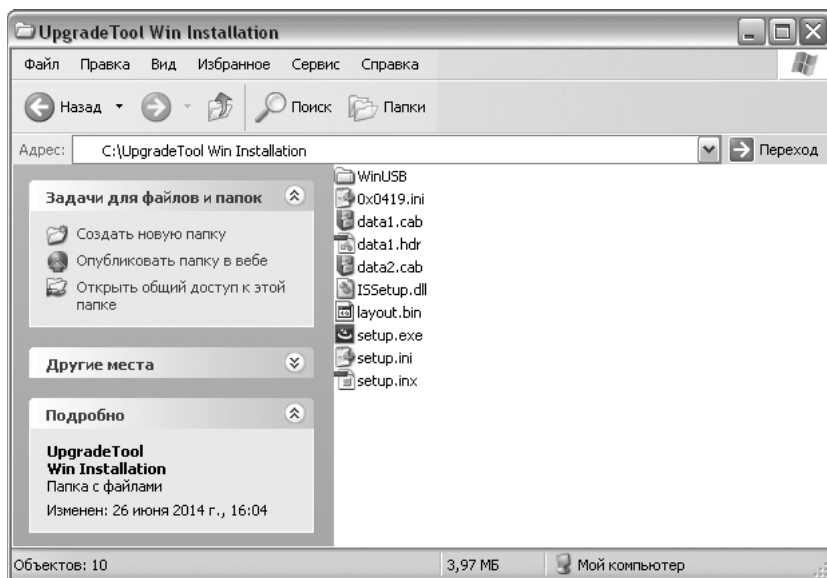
UpgradeTool Win Installation

Файл Правка Вид Избранное Сервис Справка

Назад Поиск Папки

Адрес: C:\UpgradeTool Win Installation Переход

Задачи для файлов и папок

Создать новую папку
Опубликовать папку в вебе
Открыть общий доступ к этой папке

Другие места

Подробно

UpgradeTool Win Installation
Папка с файлами
Изменен: 26 июня 2014 г., 16:04

WinUSB
0x0419.ini
data1.cab
data1.hdr
data2.cab
ISSetup.dll
layout.bin
setup.exe
setup.ini
setup.inx

Объектов: 10 3,97 МБ Мой компьютер